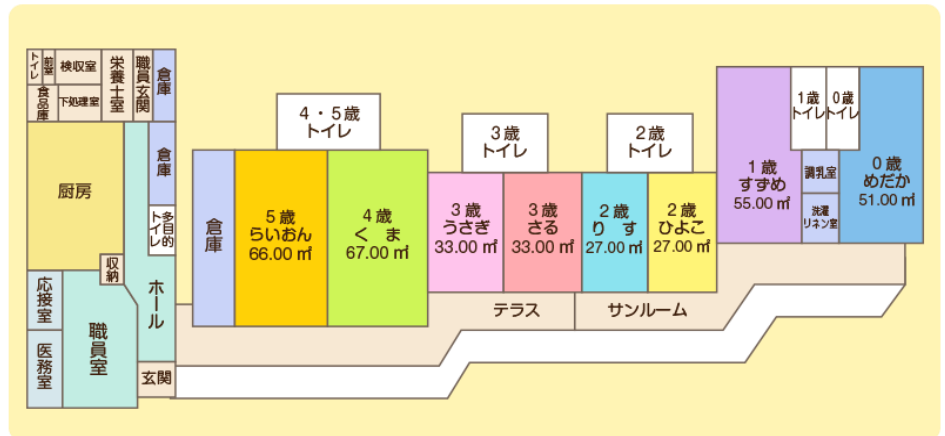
トイレ
前室
検収室
食品庫
下処理室
栄養士室
職員玄関
倉庫
倉庫
厨房
多目的トイレ
収納
応接室
医務室
職員室
ホール
玄関
倉庫
4・5歳
トイレ
5歳
らいおん
66.00㎡
4歳
くま
67.00㎡
3歳
トイレ
3歳
うさぎ
33.00㎡
3歳
さる
33.00㎡
テラス
2歳
トイレ
2歳
りす
27.00㎡
2歳
ひよこ
27.00㎡
サンルーム
1歳
すずめ
55.00㎡
1歳
トイレ
0歳
トイレ
調乳室
洗濯
リネン室
0歳
めだか
51.00㎡